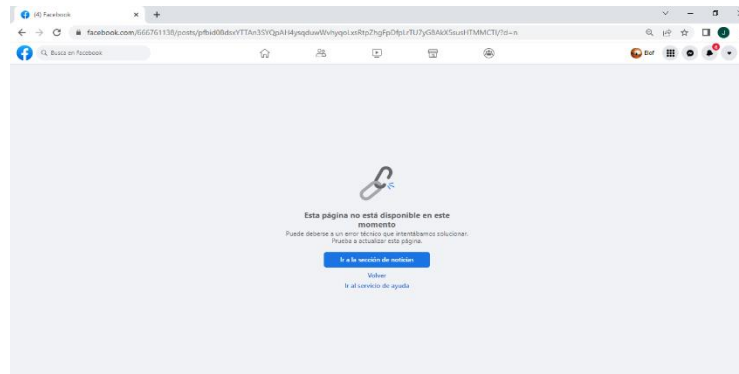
(4) Facebook
×
+
facebook.com/666761138/posts/pfbid08dsxYTTAn35YQpAH4ysqduwWvhyqoi.xsRtpZhgFpDfpLrTU7yG8AkXSsusHTMMCTl/?d=n
Busca en Facebook
Bef
6
Esta página no está disponible en este momento
Puede deberse a un error técnico que intentábamos solucionar. Prueba a actualizar esta página.
Ir a la sección de noticias
Volver
Ir al servicio de ayuda